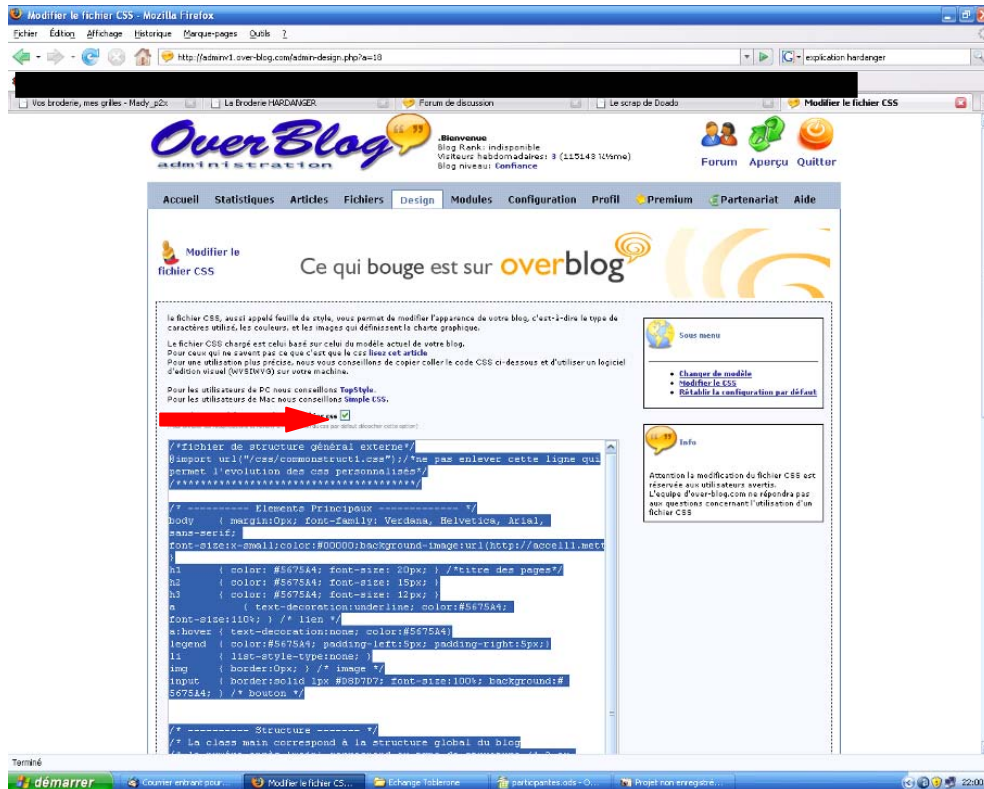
Modifier le fichier CSS - Mozilla Firefox

Fichier Édition Affichage Historique Marque-pages Outils ?

http://adminv1.over-blog.com/admin-design.php?a=18

explication hardanger

Vos broderie, mes grilles - Mady_p2x | La Broderie HARDANGER | Forum de discussion | Le scrap de Doado | Modifier le fichier CSS

OverBlog administration

.Bienvenue
Blog Rank: indisponible
Visiteurs hebdomadaires: 3 (115143 ième)
Blog niveau: Confiance

Forum Aperçu Quitter

Accueil Statistiques Articles Fichiers Design Modules Configuration Profil Premium Partenariat Aide

Modifier le fichier CSS

Ce qui bouge est sur overblog

Le fichier CSS, aussi appelé feuille de style, vous permet de modifier l'apparence de votre blog, c'est-à-dire le type de caractères utilisé, les couleurs, et les images qui définissent la charte graphique.

Le fichier CSS chargé est celui basé sur celui du modèle actuel de votre blog.
Pour ceux qui ne savent pas ce que c'est que le css lisez cet article
Pour une utilisation plus précise, nous vous conseillons de copier coller le code CSS ci-dessous et d'utiliser un logiciel d'edition visuel (WYSIWYG) sur votre machine.

Pour les utilisateurs de PC nous conseillons TopStyle.
Pour les utilisateurs de Mac nous conseillons Simple CSS.

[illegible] css
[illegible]

/*fichier de structure général externe*/
@import url("/css/commonstruct1.css");/*ne pas enlever cette ligne qui permet l'evolution des css personnalisés*/
/*****************************************/

/* ---------- Elements Principaux ------------- */
body { margin:0px; font-family: Verdana, Helvetica, Arial, sans-serif; font-size:x-small;color:#00000;background-image:url(http://accell1.met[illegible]
}
h1 { color: #5675A4; font-size: 20px; } /*titre des pages*/
h2 { color: #5675A4; font-size: 15px; }
h3 { color: #5675A4; font-size: 12px; }
a { text-decoration:underline; color:#5675A4; font-size:110%; } /* lien */
a:hover { text-decoration:none; color:#5675A4}
legend { color:#5675A4; padding-left:5px; padding-right:5px;}
li { list-style-type:none; }
img { border:0px; } /* image */
input { border:solid 1px #D8D7D7; font-size:100%; background:#5675A4; } /* bouton */

/* ---------- Structure ------- */
/* La class main correspond à la structure global du blog
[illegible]

Sous menu
• Changer de modèle
• Modifier le CSS
• Rétablir la configuration par défaut

Info
Attention la modification du fichier CSS est réservée aux utilisateurs avertis.
L'equipe d'over-blog.com ne répondra pas aux questions concernant l'utilisation d'un fichier CSS

Terminé

démarrer | Courrier entrant pour... | Modifier le fichier CS... | Echange Toblerone | participantes.ods - O... | Projet non enregistré... | 22:00